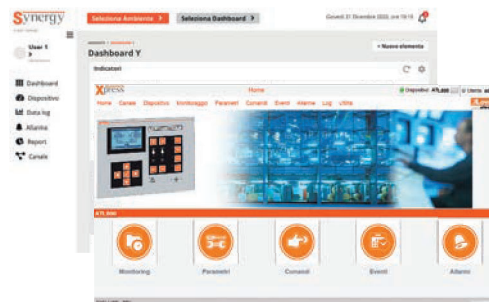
Synergy

Seleziona Ambiente >

Seleziona Dashboard >

Giovedì 31 Dicembre 2020, ore 19:15

User 1

Dashboard Y

+ Nuovo elemento

Indicatori

Dashboard

Dispositivo

Data log

Allarme

Report

Canale

Xpress

Home

Home

Canale

Dispositivo

Monitoraggio

Parametri

Comandi

Eventi

Allarme

Log

Utilità

Dispositivo

ATL800

Utente

ATL800

Monitoring

Parametri

Comandi

Eventi

Allarmi